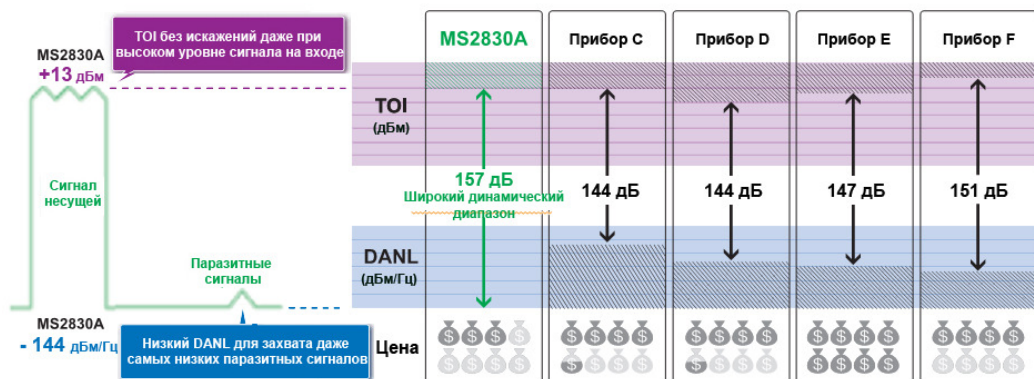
TOI без искажений даже при высоком уровне сигнала на входе

MS2830A
+13 дБм

Сигнал несущей

Паразитные сигналы

MS2830A
- 144 дБм/Гц

Низкий DANL для захвата даже самых низких паразитных сигналов

| | MS2830A | Прибор C | Прибор D | Прибор E | Прибор F |
|---|---|---|---|---|---|
| TOI (дБм) | 157 дБ Широкий динамический диапазон | 144 дБ | 144 дБ | 147 дБ | 151 дБ |
| DANL (дБм/Гц) | | | | | |
| Цена | | | | | |